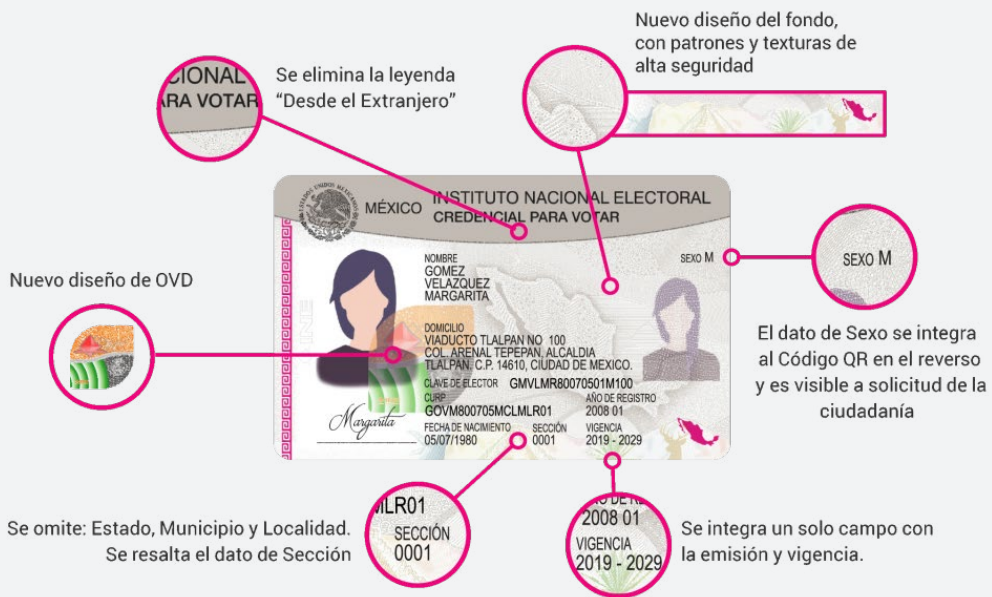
Nuevo diseño del fondo, con patrones y texturas de alta seguridad

CIONAL
ARA VOTAR

Se elimina la leyenda "Desde el Extranjero"

MÉXICO INSTITUTO NACIONAL ELECTORAL
CREDENCIAL PARA VOTAR

NOMBRE
GOMEZ
VELAZQUEZ
MARGARITA

SEXO M

DOMICILIO
VIADUCTO TLALPAN NO 100
COL. ARENAL TEPEPAN, ALCALDIA
TLALPAN, C.P. 14610, CIUDAD DE MEXICO.

CLAVE DE ELECTOR GMVLMR80070501M100
CURP
GOVM800705MCLMLR01
AÑO DE REGISTRO
2008 01
FECHA DE NACIMIENTO
05/07/1980
SECCIÓN
0001
VIGENCIA
2019 - 2029

Margarita

INE

Nuevo diseño de OVD

SEXO M

El dato de Sexo se integra al Código QR en el reverso y es visible a solicitud de la ciudadanía

MLR01
SECCIÓN
0001

Se omite: Estado, Municipio y Localidad. Se resalta el dato de Sección

AÑO DE RE
2008 01
VIGENCIA
2019 - 2029

Se integra un solo campo con la emisión y vigencia.